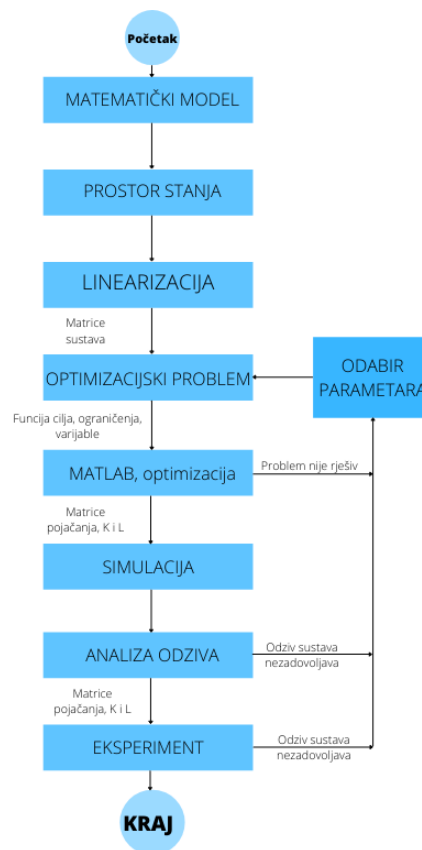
Početak

MATEMATIČKI MODEL

PROSTOR STANJA

LINEARIZACIJA

Matrice sustava

OPTIMIZACIJSKI PROBLEM

ODABIR PARAMETARA

Funcija cilja, ograničenja, varijable

MATLAB, optimizacija

Problem nije rješiv

Matrice pojačanja, K i L

SIMULACIJA

ANALIZA ODZIVA

Odziv sustava nezadovoljava

Matrice pojačanja, K i L

EKSPERIMENT

Odziv sustava nezadovoljava

KRAJ